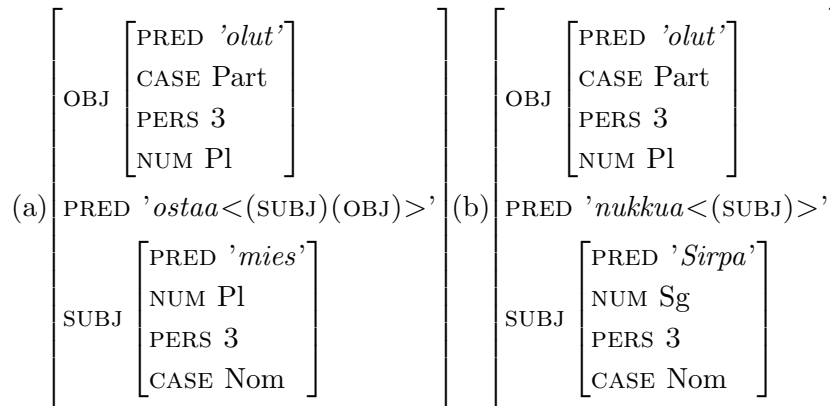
(a) $\left[\begin{array}{ll} \text{OBJ} & \left[\begin{array}{l} \text{PRED } \textit{'olut'} \\ \text{CASE Part} \\ \text{PERS 3} \\ \text{NUM Pl} \end{array}\right] \\ \text{PRED} & \textit{'ostaa}<(\text{SUBJ})(\text{OBJ})>\text{'} \\ \text{SUBJ} & \left[\begin{array}{l} \text{PRED } \textit{'mies'} \\ \text{NUM Pl} \\ \text{PERS 3} \\ \text{CASE Nom} \end{array}\right] \end{array}\right]$

(b) $\left[\begin{array}{ll} \text{OBJ} & \left[\begin{array}{l} \text{PRED } \textit{'olut'} \\ \text{CASE Part} \\ \text{PERS 3} \\ \text{NUM Pl} \end{array}\right] \\ \text{PRED} & \textit{'nukkua}<(\text{SUBJ})>\text{'} \\ \text{SUBJ} & \left[\begin{array}{l} \text{PRED } \textit{'Sirpa'} \\ \text{NUM Sg} \\ \text{PERS 3} \\ \text{CASE Nom} \end{array}\right] \end{array}\right]$